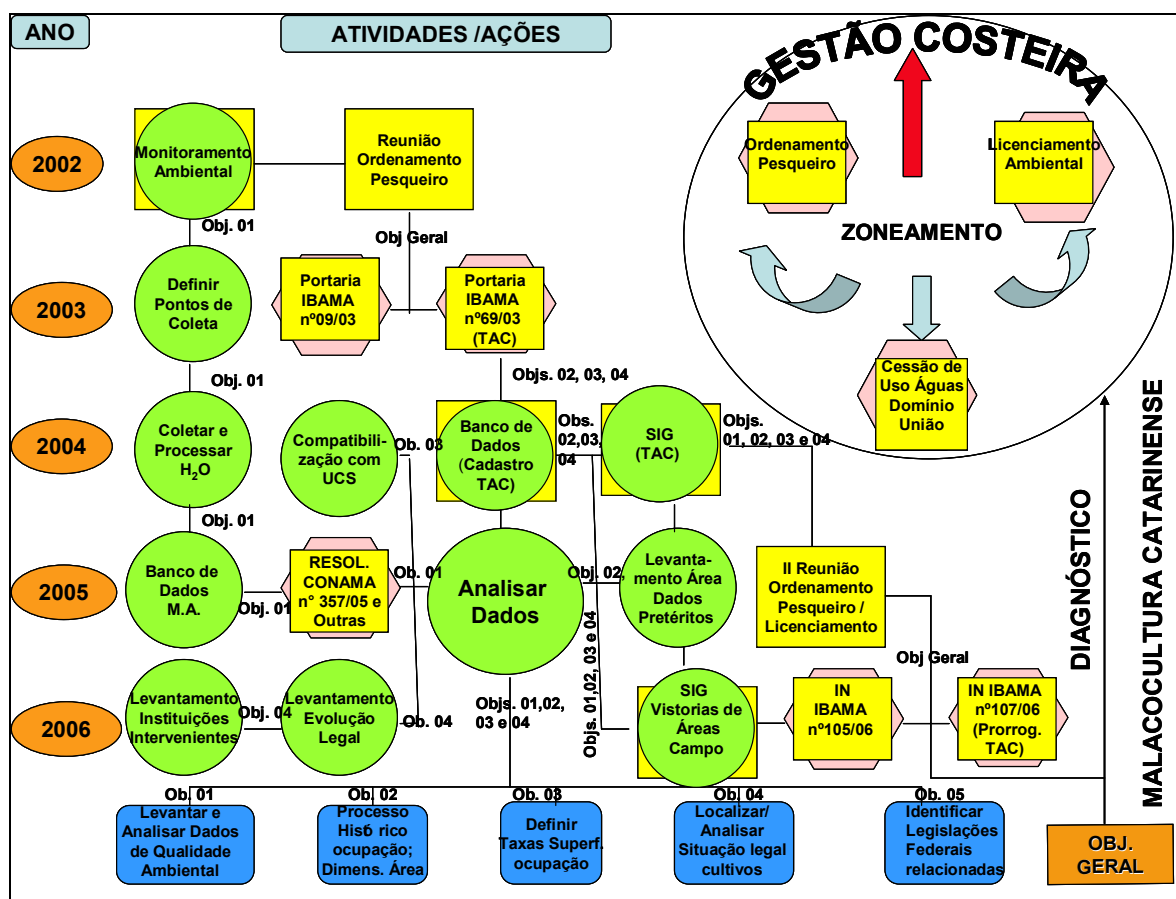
ANO

ATIVIDADES /AÇÕES

GESTÃO COSTEIRA

Ordenamento Pesqueiro

Licenciamento Ambiental

ZONEAMENTO

Cessão de Uso Águas Domínio União

2002

Monitoramento Ambiental

Reunião Ordenamento Pesqueiro

Obj. 01

Obj Geral

2003

Definir Pontos de Coleta

Portaria IBAMA nº09/03

Portaria IBAMA nº69/03 (TAC)

Obj. 01

Objs. 02, 03, 04

2004

Coletar e Processar $H_2O$

Compatibilização com UCS

Ob. 03

Banco de Dados (Cadastro TAC)

Obs. 02,03, 04

SIG (TAC)

Objs. 01, 02, 03 e 04

Obj. 01

2005

Banco de Dados M.A.

Obj. 01

RESOL. CONAMA n° 357/05 e Outras

Ob. 01

Analisar Dados

Obj. 02

Levantamento Área Dados Pretéritos

II Reunião Ordenamento Pesqueiro / Licenciamento

Obj Geral

Objs. 01,02, 03 e 04

2006

Levantamento Instituições Intervenientes

Obj. 04

Levantamento Evolução Legal

Ob. 04

Objs. 01,02, 03 e 04

SIG Vistorias de Áreas Campo

IN IBAMA nº105/06

IN IBAMA nº107/06 (Prorrog. TAC)

DIAGNÓSTICO

MALACOCULTURA CATARINENSE

Ob. 01

Levantar e Analisar Dados de Qualidade Ambiental

Ob. 02

Processo Histó rico ocupação; Dimens. Área

Ob. 03

Definir Taxas Superf. ocupação

Ob. 04

Localizar/ Analisar Situação legal cultivos

Ob. 05

Identificar Legislações Federais relacionadas

OBJ. GERAL